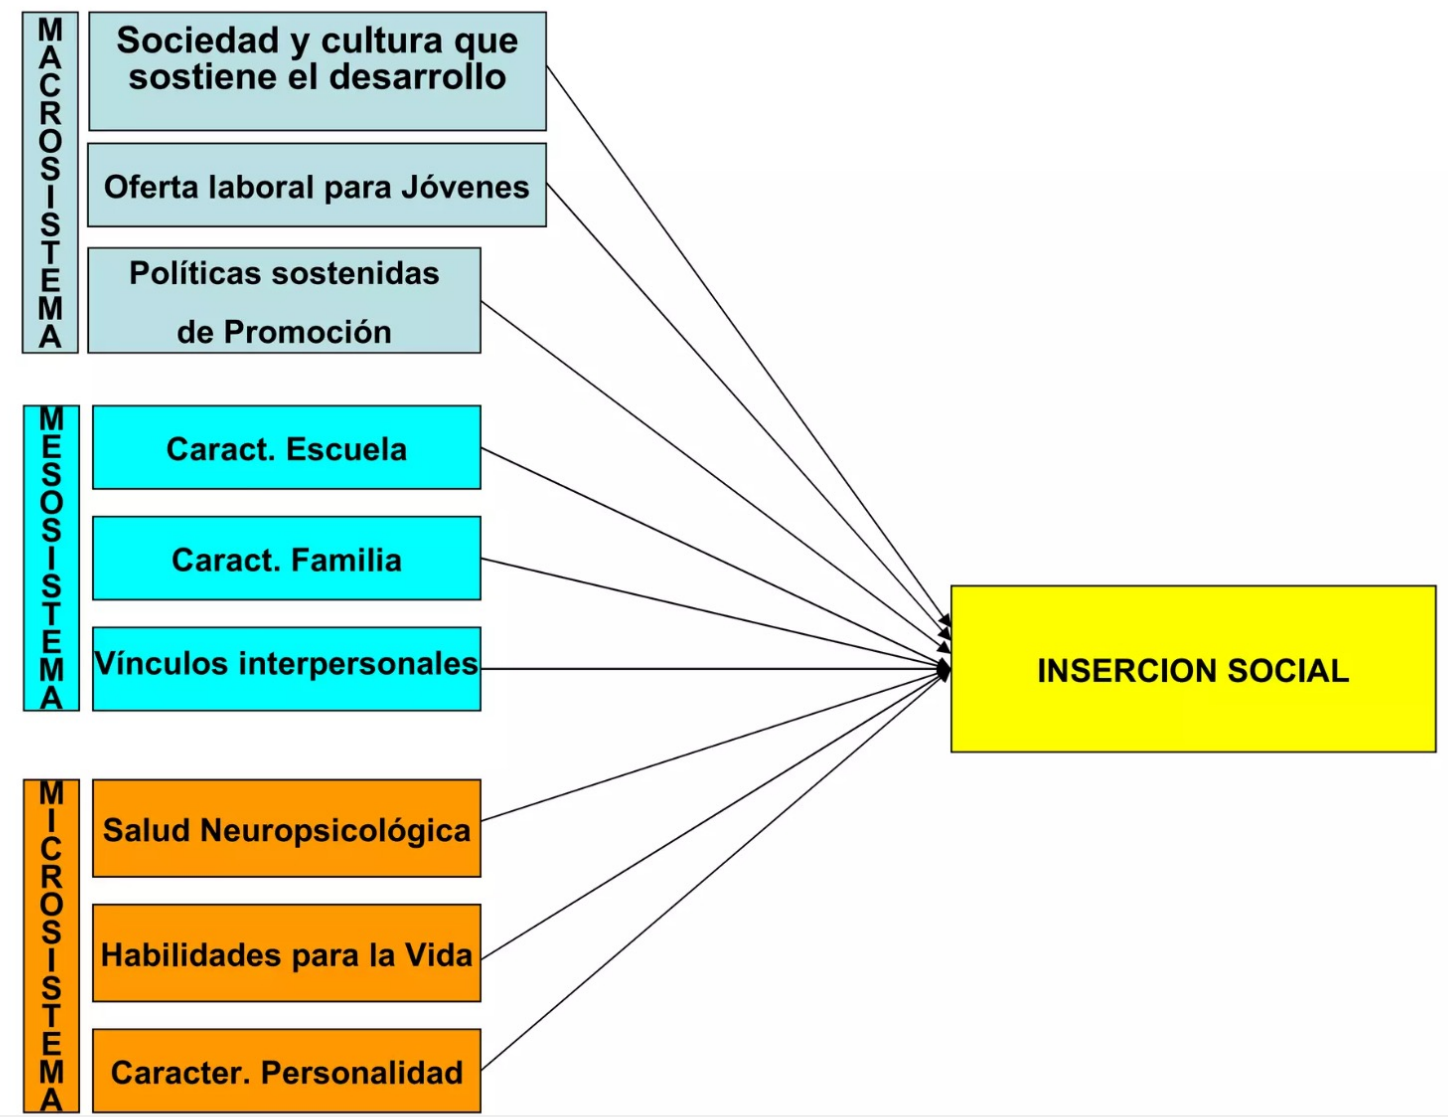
MACROSISTEMA

Sociedad y cultura que sostiene el desarrollo

Oferta laboral para Jóvenes

Políticas sostenidas de Promoción

MESOSISTEMA

Caract. Escuela

Caract. Familia

Vínculos interpersonales

MICROSISTEMA

Salud Neuropsicológica

Habilidades para la Vida

Caracter. Personalidad

INSERCION SOCIAL